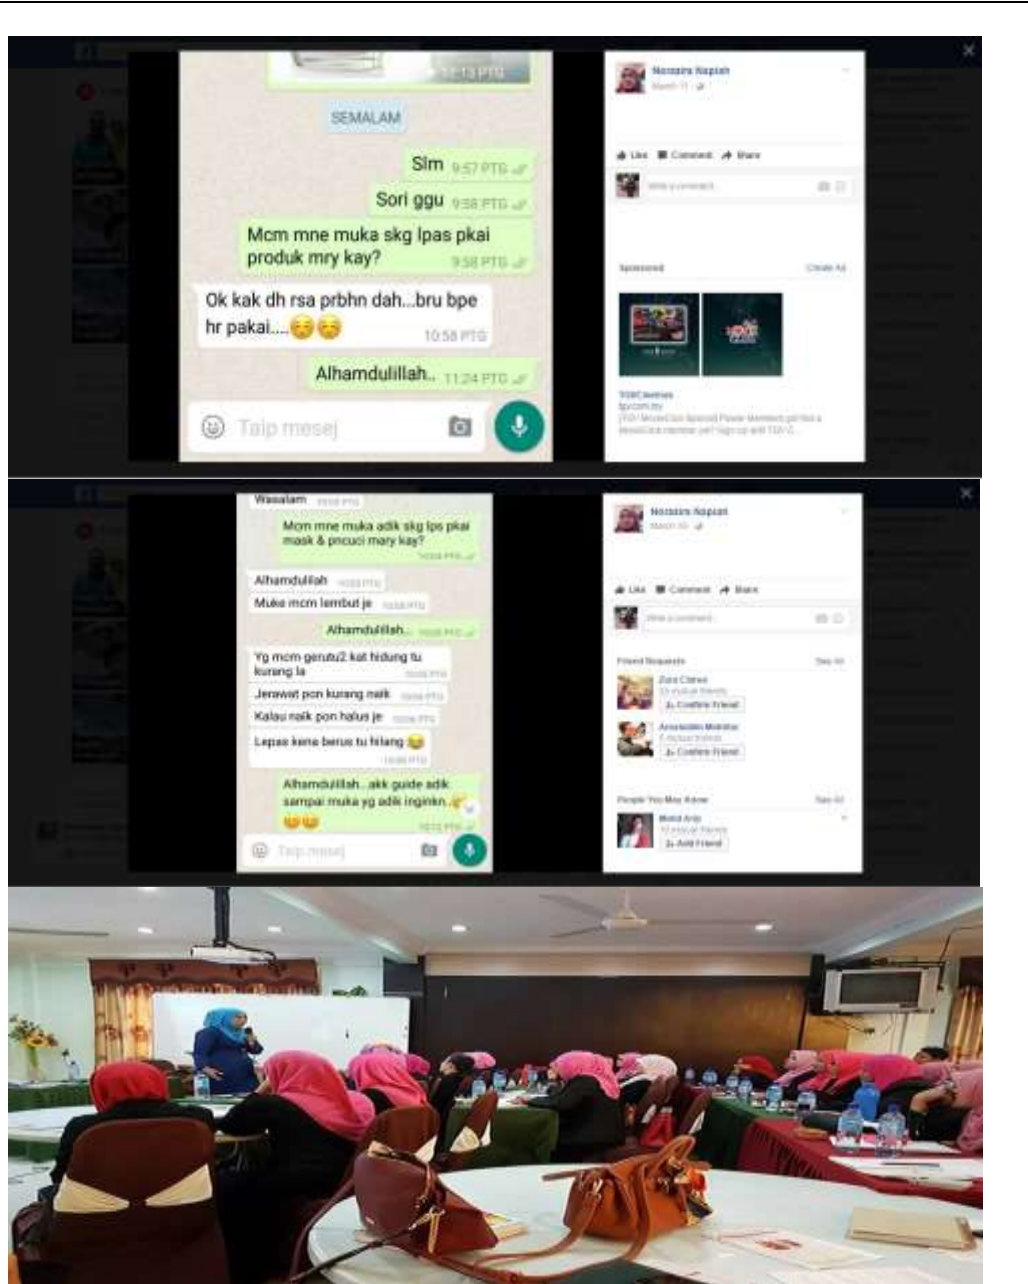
12:13 PTG

SEMALAM

Slm 9:57 PTG

Sori ggu 9:58 PTG

Mcm mne muka skg lpas pkai produk mry kay? 9:58 PTG

Ok kak dh rsa prbhn dah...bru bpe hr pakai....😊😊 10:58 PTG

Alhamdulillah.. 11:24 PTG

Taip mesej

Norzaira Napiah

Like Comment Share

Write a comment...

Sponsored Create Ad

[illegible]

Wasalam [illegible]

Mcm mne muka adik skg lps pkai mask & pncuci mary kay? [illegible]

Alhamdulillah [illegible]

Muka mcm lembut je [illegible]

Alhamdulillah.. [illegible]

Yg mcm gerutu2 kat hidung tu kurang la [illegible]

Jerawat pon kurang naik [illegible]

Kalau naik pon halus je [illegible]

Lepas kena berus tu hilang 😂 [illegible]

Alhamdulillah...akk guide adik sampai muka yg adik inginkn.. 😘😘 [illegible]

Taip mesej

Norzaira Napiah

Like Comment Share

Write a comment...

Friend Requests See All

Zura Clarse

Confirm Friend

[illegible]

Confirm Friend

People You May Know See All

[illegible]

Add Friend